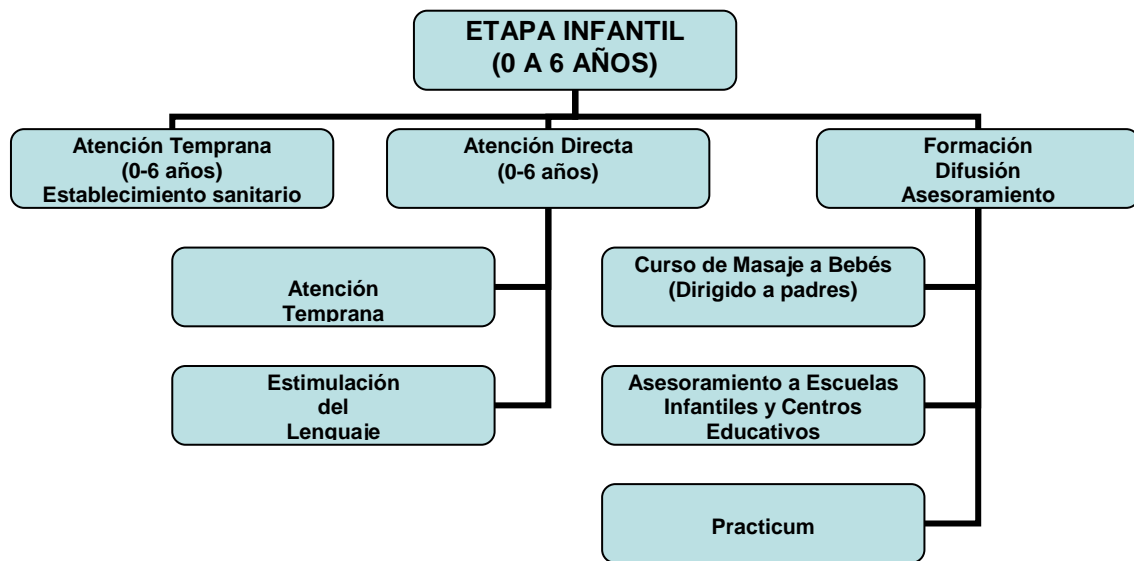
ETAPA INFANTIL
(0 A 6 AÑOS)

Atención Temprana
(0-6 años)
Establecimiento sanitario

Atención Directa
(0-6 años)

Formación
Difusión
Asesoramiento

Atención
Temprana

Estimulación
del
Lenguaje

Curso de Masaje a Bebés
(Dirigido a padres)

Asesoramiento a Escuelas
Infantiles y Centros
Educativos

Practicum